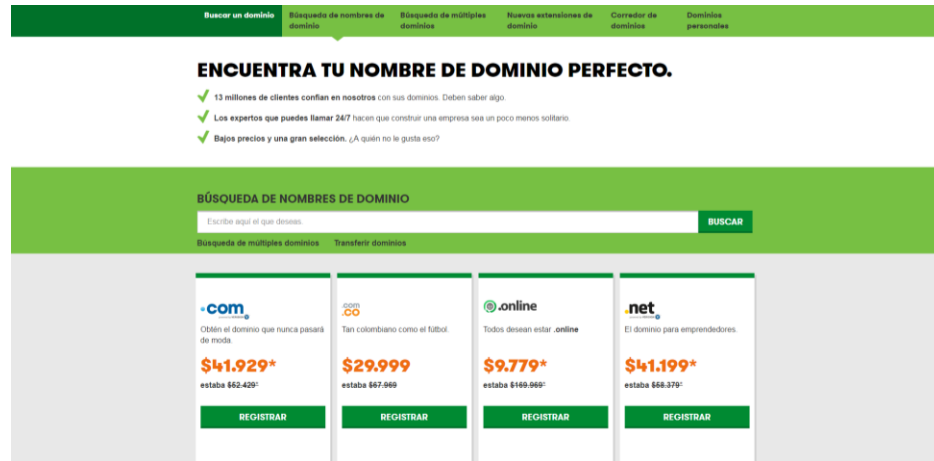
Buscar un dominio | Búsqueda de nombres de dominio | Búsqueda de múltiples dominios | Nuevas extensiones de dominio | Corredor de dominios | Dominios personales

ENCUENTRA TU NOMBRE DE DOMINIO PERFECTO.

13 millones de clientes confían en nosotros con sus dominios. Deben saber algo.

Los expertos que puedes llamar 24/7 hacen que construir una empresa sea un poco menos solitario.

Bajos precios y una gran selección. ¿A quién no le gusta eso?

BÚSQUEDA DE NOMBRES DE DOMINIO

Escribe aquí el que deseas.

BUSCAR

Búsqueda de múltiples dominios   Transferir dominios

.com
Obtén el dominio que nunca pasará de moda.
$41.929*
estaba $52.429*
REGISTRAR

.com .co
Tan colombiano como el fútbol.
$29.999
estaba $67.969
REGISTRAR

.online
Todos desean estar .online
$9.779*
estaba $169.969*
REGISTRAR

.net
El dominio para emprendedores.
$41.199*
estaba $58.379*
REGISTRAR